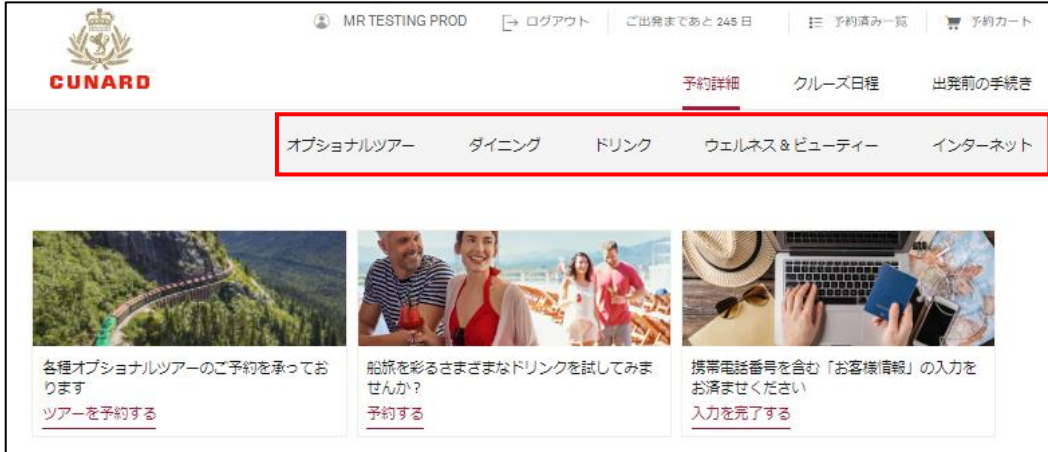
CUNARD

MR TESTING PROD　ログアウト　ご出発まであと 245 日　予約済み一覧　予約カート

予約詳細　クルーズ日程　出発前の手続き

オプショナルツアー　ダイニング　ドリンク　ウェルネス＆ビューティー　インターネット

各種オプショナルツアーのご予約を承っております
ツアーを予約する

船旅を彩るさまざまなドリンクを試してみませんか？
予約する

携帯電話番号を含む「お客様情報」の入力をお済ませください
入力を完了する